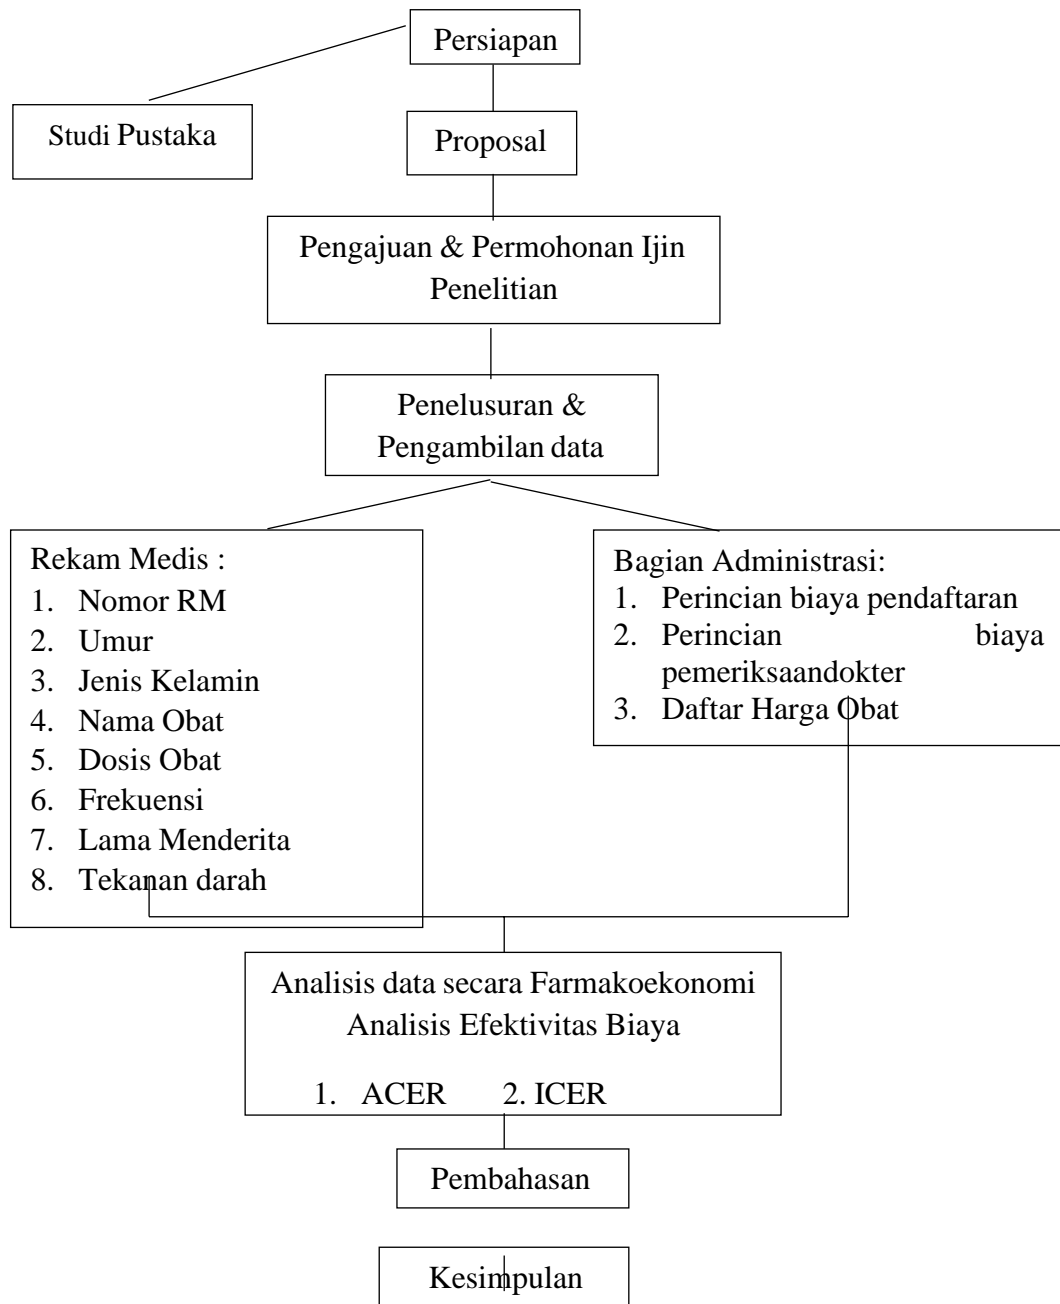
Persiapan

Studi Pustaka

Proposal

Pengajuan & Permohonan Ijin Penelitian

Penelusuran & Pengambilan data

Rekam Medis :
1. Nomor RM
2. Umur
3. Jenis Kelamin
4. Nama Obat
5. Dosis Obat
6. Frekuensi
7. Lama Menderita
8. Tekanan darah

Bagian Administrasi:
1. Perincian biaya pendaftaran
2. Perincian biaya pemeriksaandokter
3. Daftar Harga Obat

Analisis data secara Farmakoekonomi
Analisis Efektivitas Biaya
1. ACER 2. ICER

Pembahasan

Kesimpulan